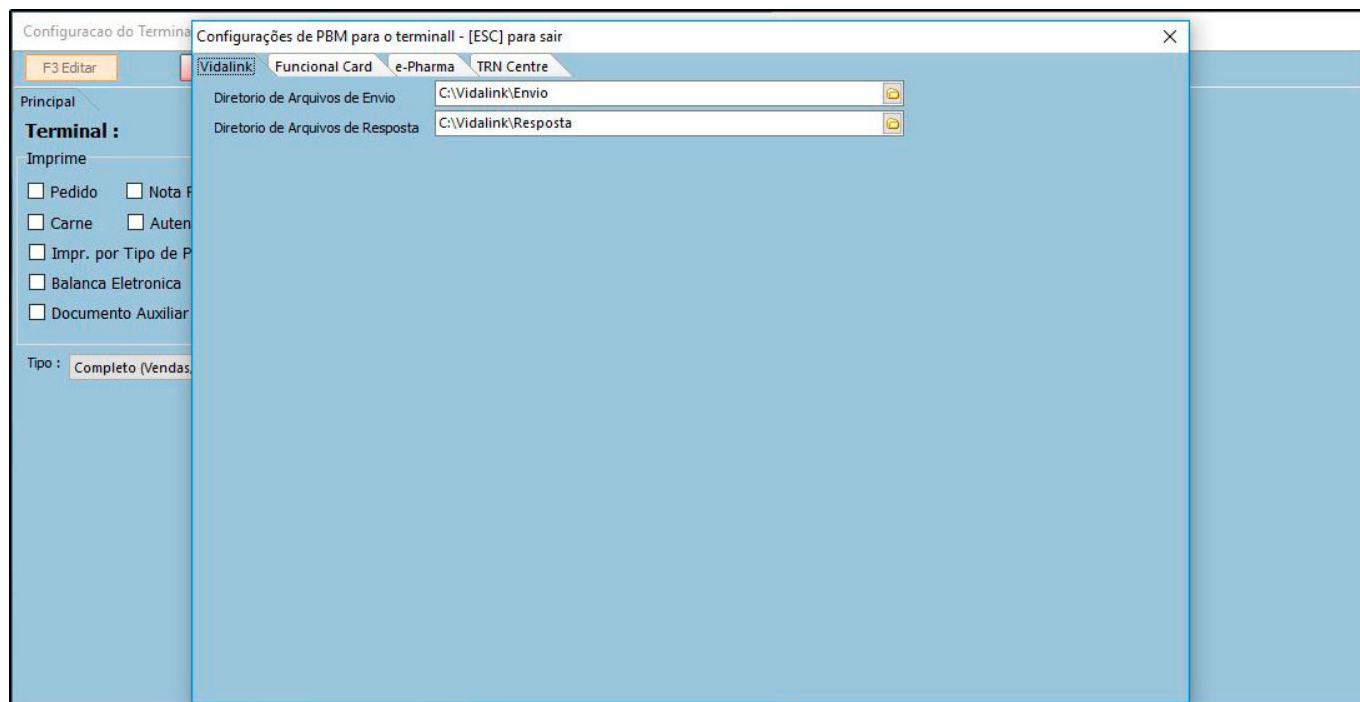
Configuracao do Termina

F3 Editar

Principal

Terminal :

Imprime

Pedido

Nota F

Carne

Auten

Impr. por Tipo de P

Balanca Eletronica

Documento Auxiliar

Tipo : Completo (Vendas,

Configurações de PBM para o terminall - [ESC] para sair

×

Vidalink | Funcional Card | e-Pharma | TRN Centre

Diretorio de Arquivos de Envio C:\Vidalink\Envio

Diretorio de Arquivos de Resposta C:\Vidalink\Resposta